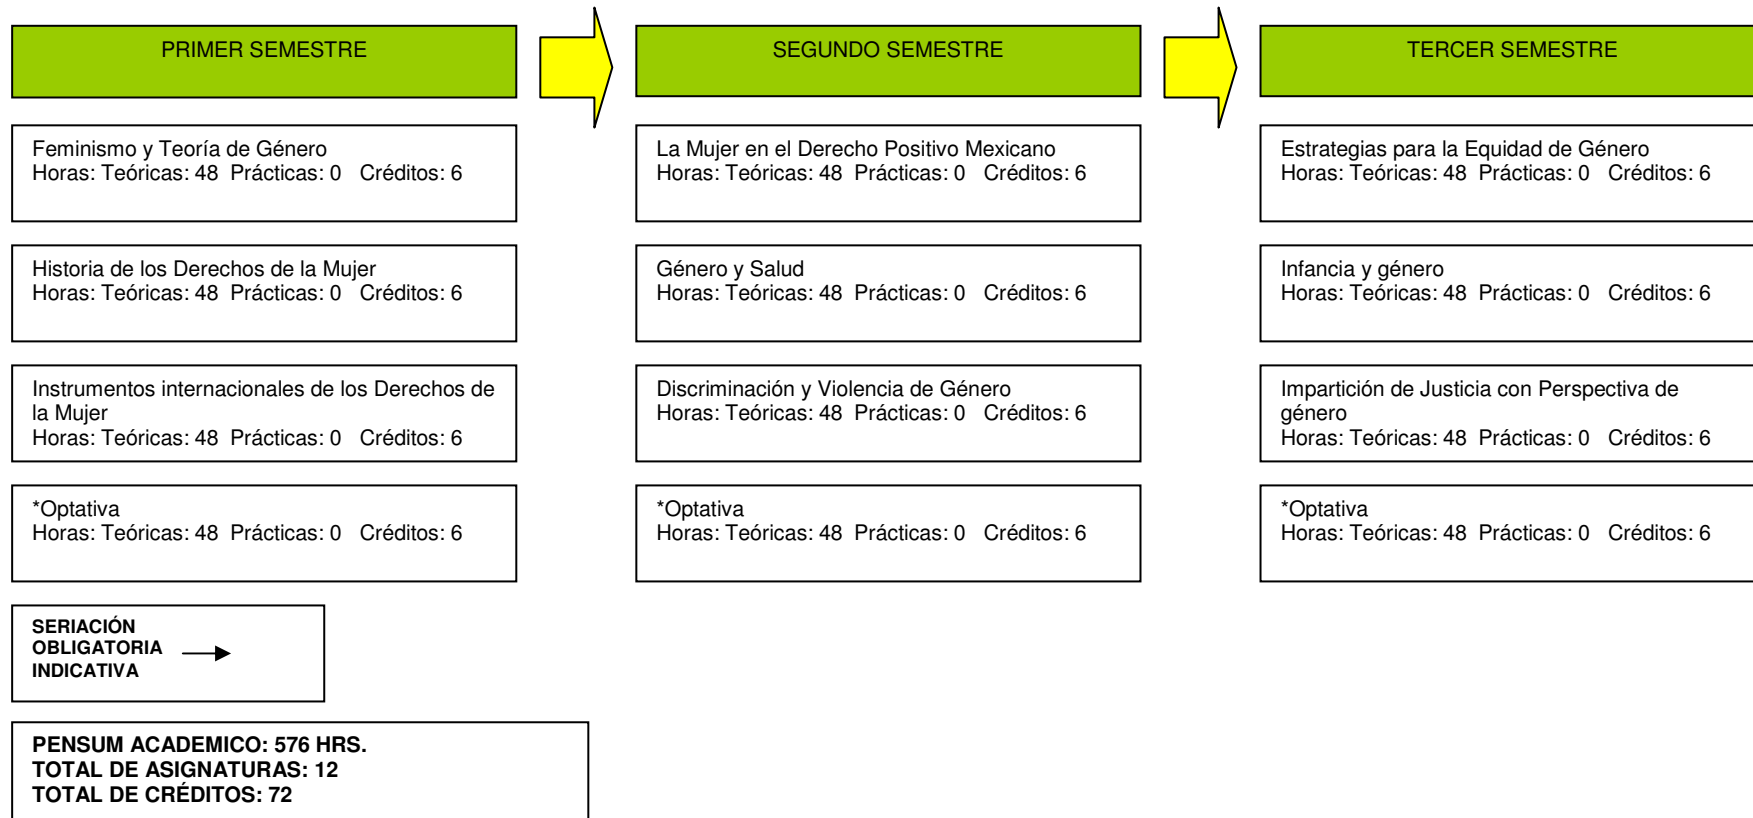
PRIMER SEMESTRE

Feminismo y Teoría de Género
Horas: Teóricas: 48 Prácticas: 0 Créditos: 6

Historia de los Derechos de la Mujer
Horas: Teóricas: 48 Prácticas: 0 Créditos: 6

Instrumentos internacionales de los Derechos de la Mujer
Horas: Teóricas: 48 Prácticas: 0 Créditos: 6

*Optativa
Horas: Teóricas: 48 Prácticas: 0 Créditos: 6

SEGUNDO SEMESTRE

La Mujer en el Derecho Positivo Mexicano
Horas: Teóricas: 48 Prácticas: 0 Créditos: 6

Género y Salud
Horas: Teóricas: 48 Prácticas: 0 Créditos: 6

Discriminación y Violencia de Género
Horas: Teóricas: 48 Prácticas: 0 Créditos: 6

*Optativa
Horas: Teóricas: 48 Prácticas: 0 Créditos: 6

TERCER SEMESTRE

Estrategias para la Equidad de Género
Horas: Teóricas: 48 Prácticas: 0 Créditos: 6

Infancia y género
Horas: Teóricas: 48 Prácticas: 0 Créditos: 6

Impartición de Justicia con Perspectiva de género
Horas: Teóricas: 48 Prácticas: 0 Créditos: 6

*Optativa
Horas: Teóricas: 48 Prácticas: 0 Créditos: 6

SERIACIÓN
OBLIGATORIA
INDICATIVA

PENSUM ACADEMICO: 576 HRS.
TOTAL DE ASIGNATURAS: 12
TOTAL DE CRÉDITOS: 72